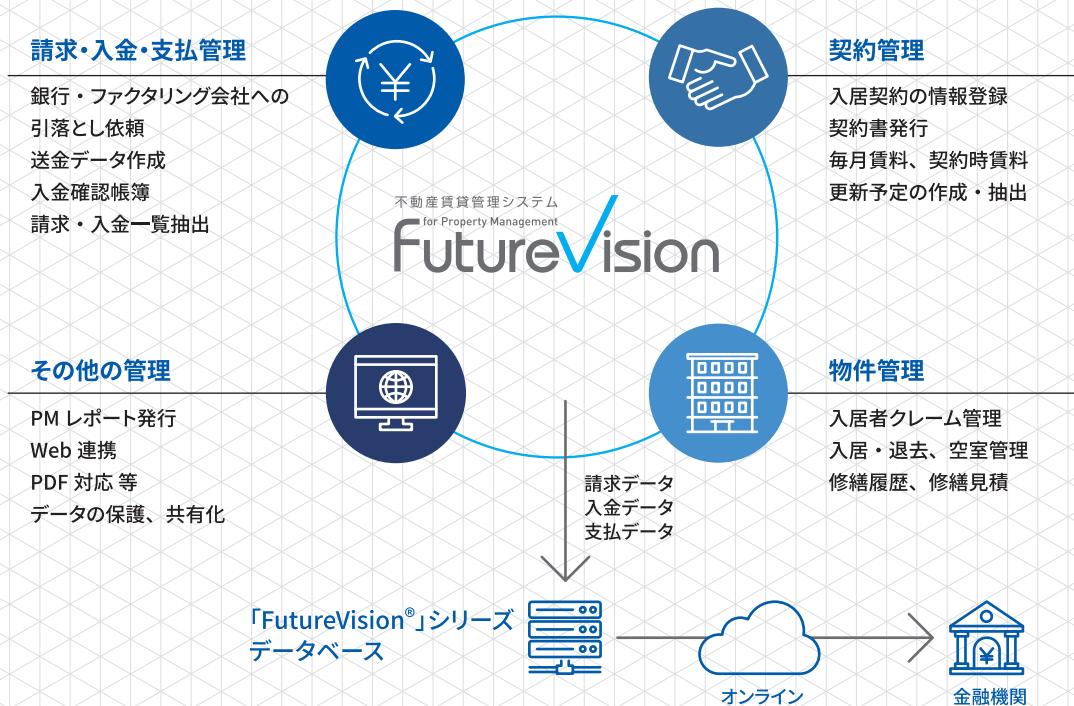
請求・入金・支払管理

銀行・ファクタリング会社への
引落とし依頼
送金データ作成
入金確認帳簿
請求・入金一覧抽出

契約管理

入居契約の情報登録
契約書発行
毎月賃料、契約時賃料
更新予定の作成・抽出

¥

不動産賃貸管理システム
for Property Management
FutureVision

その他の管理

PM レポート発行
Web 連携
PDF 対応 等
データの保護、共有化

物件管理

入居者クレーム管理
入居・退去、空室管理
修繕履歴、修繕見積

請求データ
入金データ
支払データ

「FutureVision®」シリーズ
データベース

オンライン

¥

金融機関